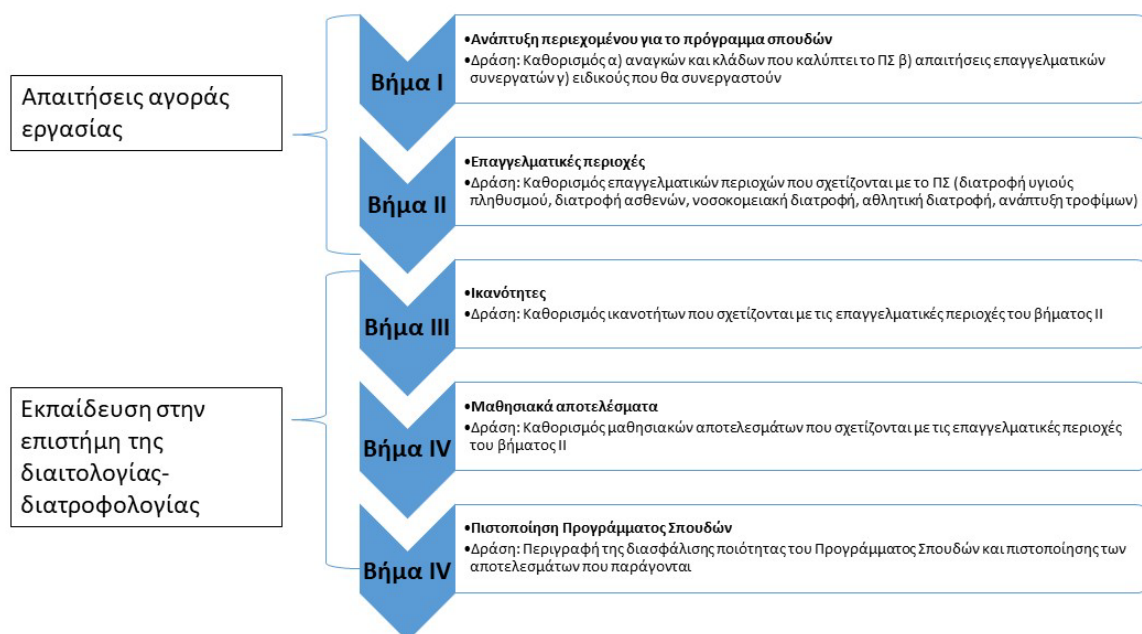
Απαιτήσεις αγοράς εργασίας

Βήμα I

•Ανάπτυξη περιεχομένου για το πρόγραμμα σπουδών
•Δράση: Καθορισμός α) αναγκών και κλάδων που καλύπτει το ΠΣ β) απαιτήσεις επαγγελματικών συνεργατών γ) ειδικούς που θα συνεργαστούν

Βήμα II

•Επαγγελματικές περιοχές
•Δράση: Καθορισμός επαγγελματικών περιοχών που σχετίζονται με το ΠΣ (διατροφή υγιούς πληθυσμού, διατροφή ασθενών, νοσοκομειακή διατροφή, αθλητική διατροφή, ανάπτυξη τροφίμων)

Εκπαίδευση στην επιστήμη της διαιτολογίας-διατροφολογίας

Βήμα III

•Ικανότητες
•Δράση: Καθορισμός ικανοτήτων που σχετίζονται με τις επαγγελματικές περιοχές του βήματος II

Βήμα IV

•Μαθησιακά αποτελέσματα
•Δράση: Καθορισμός μαθησιακών αποτελεσμάτων που σχετίζονται με τις επαγγελματικές περιοχές του βήματος II

Βήμα IV

•Πιστοποίηση Προγράμματος Σπουδών
•Δράση: Περιγραφή της διασφάλισης ποιότητας του Προγράμματος Σπουδών και πιστοποίησης των αποτελεσμάτων που παράγονται